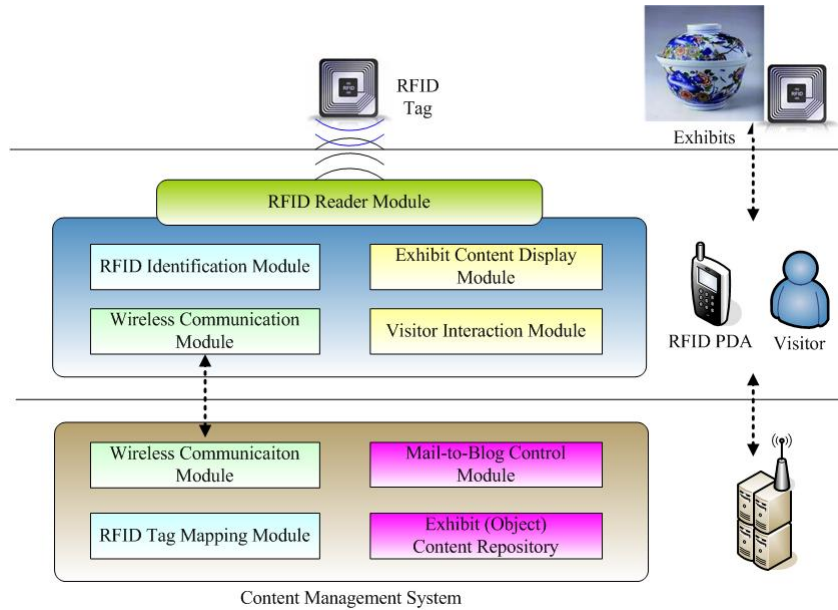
RFID Tag

Exhibits

RFID Reader Module

RFID Identification Module

Exhibit Content Display Module

Wireless Communication Module

Visitor Interaction Module

RFID PDA

Visitor

Wireless Communicaiton Module

Mail-to-Blog Control Module

RFID Tag Mapping Module

Exhibit (Object) Content Repository

Content Management System